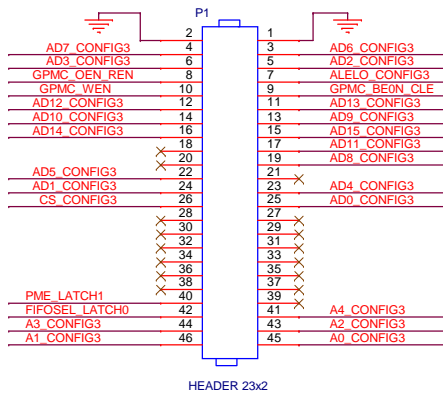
P1

2
1
AD7_CONFIG3
4
3
AD6_CONFIG3
AD3_CONFIG3
6
5
AD2_CONFIG3
GPMC_OEN_REN
8
7
ALELO_CONFIG3
GPMC_WEN
10
9
GPMC_BE0N_CLE
AD12_CONFIG3
12
11
AD13_CONFIG3
AD10_CONFIG3
14
13
AD9_CONFIG3
AD14_CONFIG3
16
15
AD15_CONFIG3
18
17
AD11_CONFIG3
20
19
AD8_CONFIG3
AD5_CONFIG3
22
21
AD1_CONFIG3
24
23
AD4_CONFIG3
CS_CONFIG3
26
25
AD0_CONFIG3
28
27
30
29
32
31
34
33
36
35
38
37
PME_LATCH1
40
39
FIFOSEL_LATCH0
42
41
A4_CONFIG3
A3_CONFIG3
44
43
A2_CONFIG3
A1_CONFIG3
46
45
A0_CONFIG3

HEADER 23x2